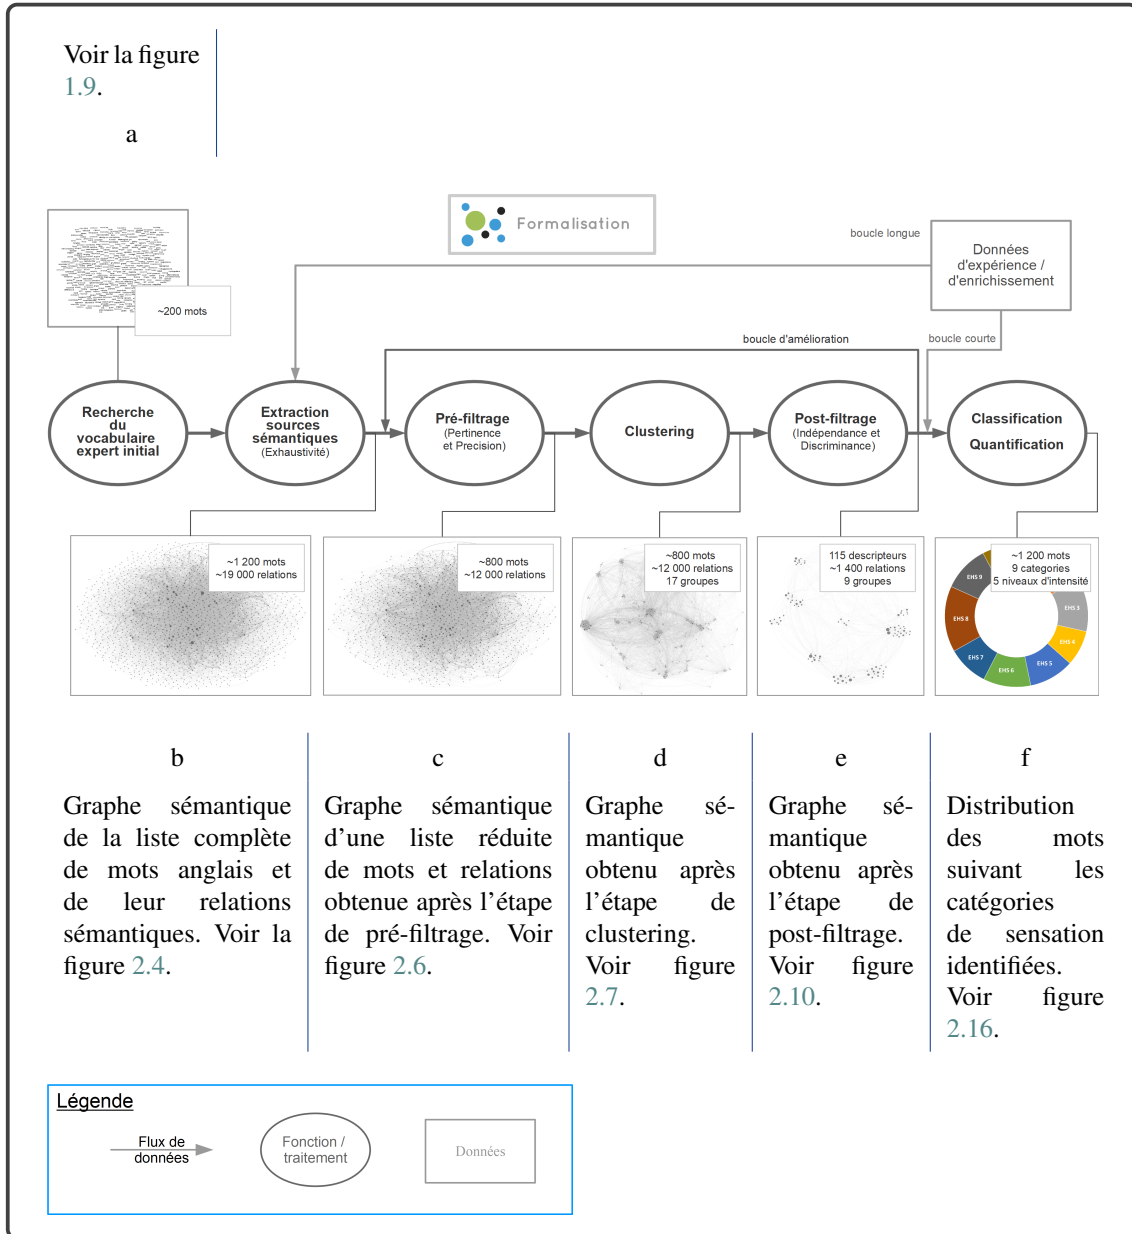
Voir la figure 1.9.

a

Formalisation

boucle longue

Données d'expérience / d'enrichissement

~200 mots

boucle d'amélioration

boucle courte

Recherche du vocabulaire expert initial

Extraction sources sémantiques (Exhaustivité)

Pré-filtrage (Pertinence et Precision)

Clustering

Post-filtrage (Indépendance et Discriminance)

Classification Quantification

~1 200 mots ~19 000 relations

~800 mots ~12 000 relations

~800 mots ~12 000 relations 17 groupes

115 descripteurs ~1 400 relations 9 groupes

~1 200 mots 9 categories 5 niveaux d'intensité

EHS 9

EHS 3

EHS 8

EHS 4

EHS 7

EHS 6

EHS 5

b

Graphe sémantique de la liste complète de mots anglais et de leur relations sémantiques. Voir la figure 2.4.

c

Graphe sémantique d'une liste réduite de mots et relations obtenue après l'étape de pré-filtrage. Voir figure 2.6.

d

Graphe sémantique obtenu après l'étape de clustering. Voir figure 2.7.

e

Graphe sémantique obtenu après l'étape de post-filtrage. Voir figure 2.10.

f

Distribution des mots suivant les catégories de sensation identifiées. Voir figure 2.16.

Légende

Flux de données

Fonction / traitement

Données